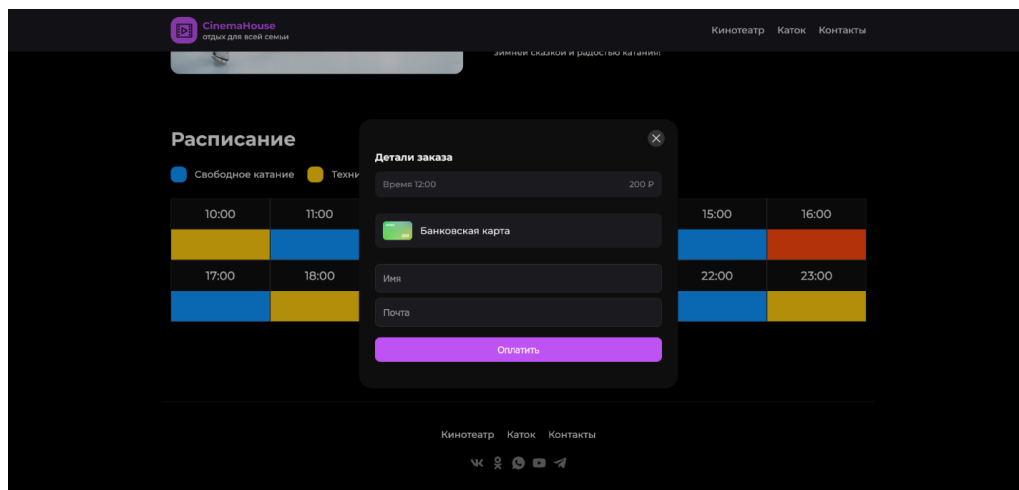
CinemaHouse
отдых для всей семьи

Кинотеатр Каток Контакты

зимней сказкой и радостью катания!

Расписание

Свободное катание Техни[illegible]

| 10:00 | 11:00 | 15:00 | 16:00 |
|---|---|---|---|
| 17:00 | 18:00 | 22:00 | 23:00 |

Детали заказа

Время 12:00 200 ₽

Банковская карта

Имя

Почта

Оплатить

Кинотеатр Каток Контакты